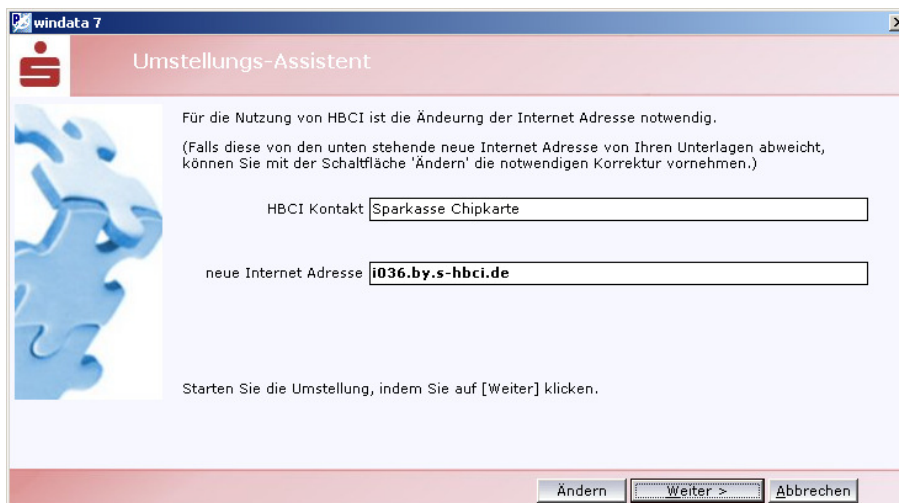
windata 7

Umstellungs-Assistent

Für die Nutzung von HBCI ist die Ändeurng der Internet Adresse notwendig.

(Falls diese von den unten stehende neue Internet Adresse von Ihren Unterlagen abweicht, können Sie mit der Schaltfläche 'Ändern' die notwendigen Korrektur vornehmen.)

HBCI Kontakt Sparkasse Chipkarte

neue Internet Adresse i036.by.s-hbci.de

Starten Sie die Umstellung, indem Sie auf [Weiter] klicken.

Ändern | Weiter > | Abbrechen